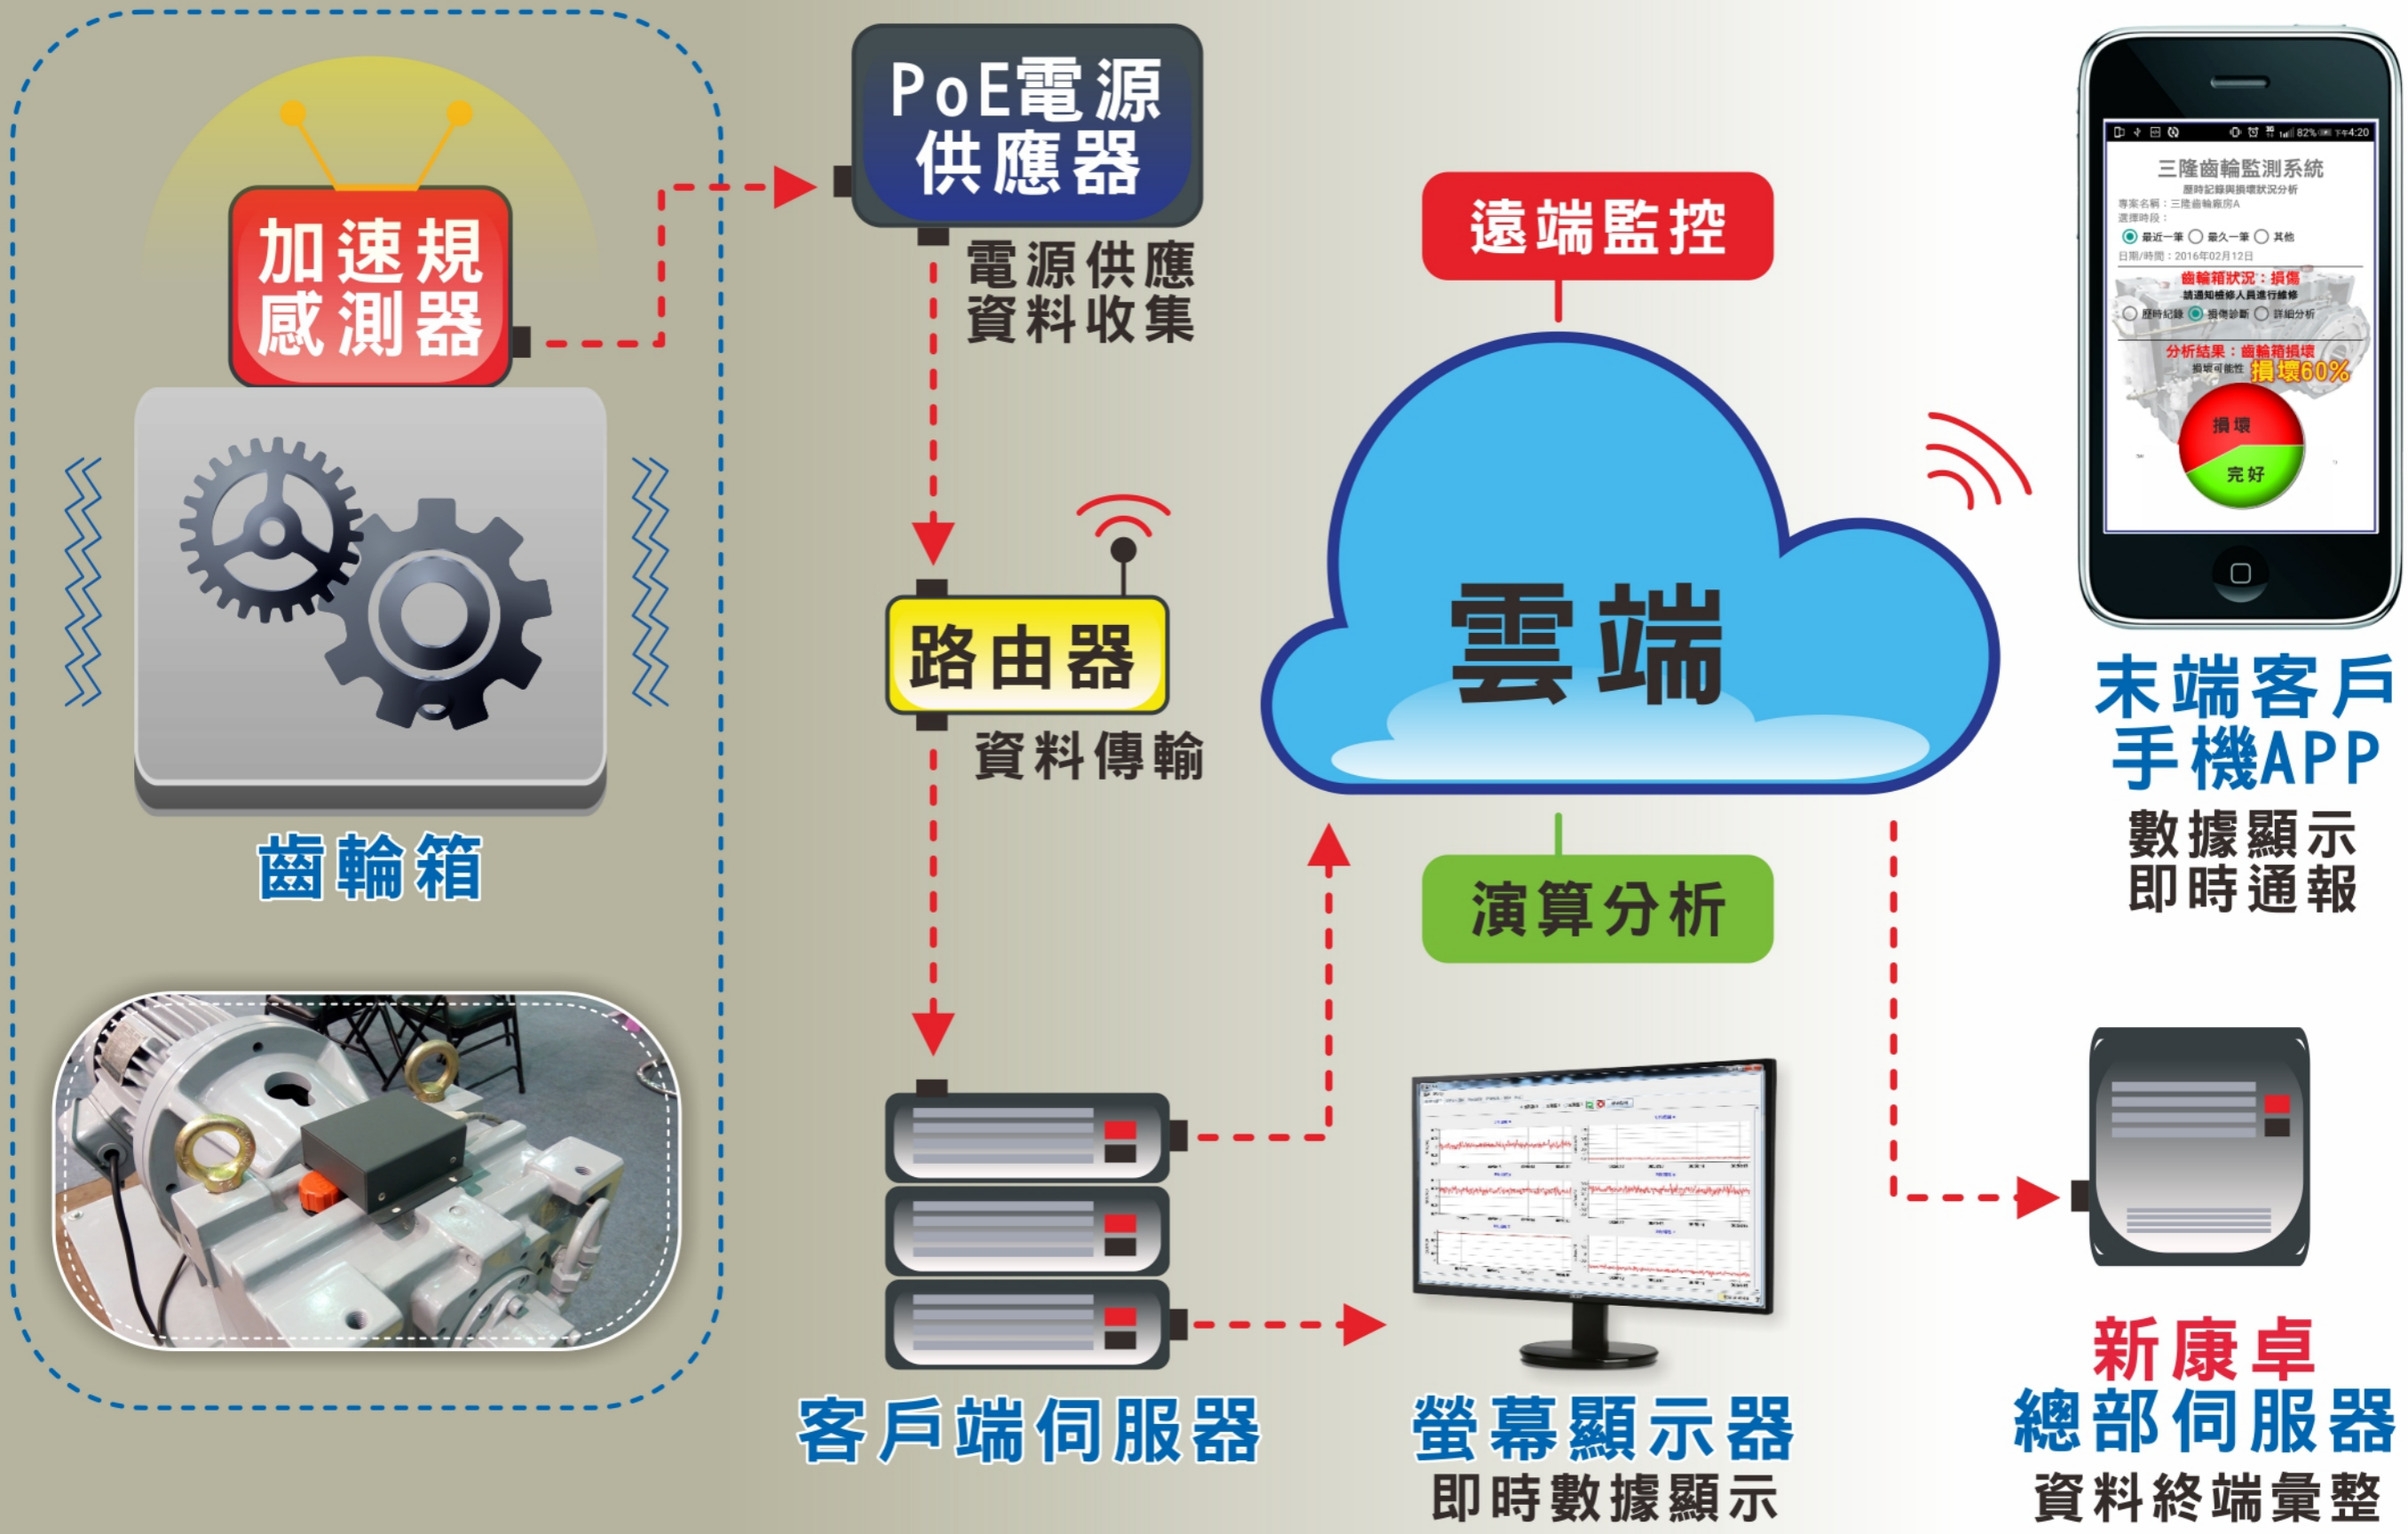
加速規感測器

齒輪箱

PoE電源供應器

電源供應
資料收集

路由器

資料傳輸

客戶端伺服器

遠端監控

雲端

演算分析

螢幕顯示器
即時數據顯示

三隆齒輪監測系統
歷時記錄與損壞狀況分析
專案名稱：三隆齒輪廠房A
選擇時段：
最近一筆 最久一筆 其他
日期/時間：2016年02月12日
齒輪箱狀況：損傷
請通知維修人員進行維修
歷時紀錄 損傷診斷 詳細分析
分析結果：齒輪箱損壞
損壞可能性 損壞60%
損壞
完好

末端客戶
手機APP
數據顯示
即時通報

新康卓
總部伺服器
資料終端彙整